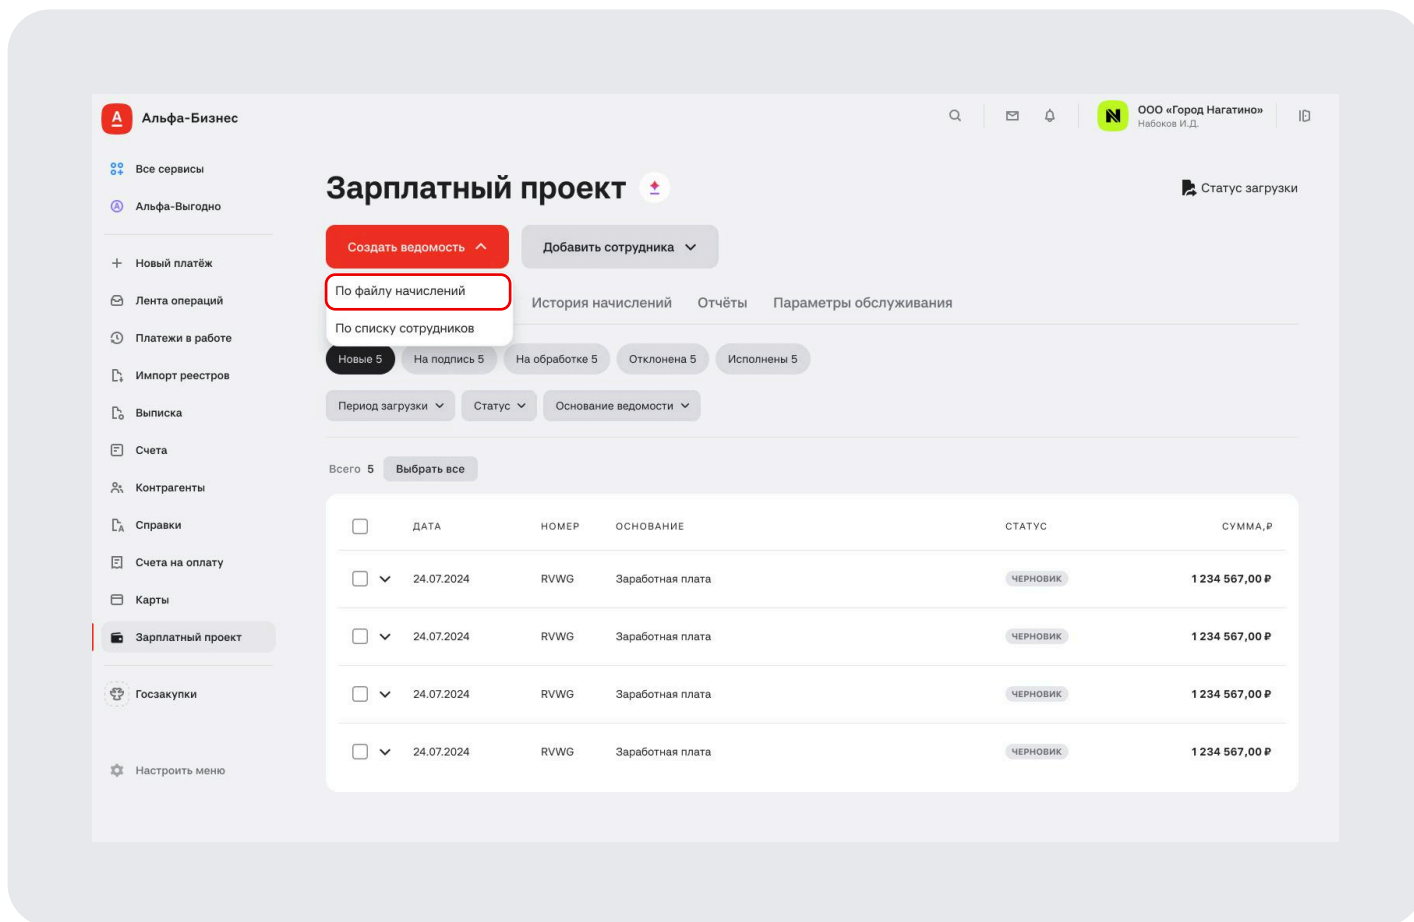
Альфа-Бизнес

ООО «Город Нагатино»
Набоков И.Д.

Все сервисы
Альфа-Выгодно

Новый платёж
Лента операций
Платежи в работе
Импорт реестров
Выписка
Счета
Контрагенты
Справки
Счета на оплату
Карты
Зарплатный проект

Госзакупки

Настроить меню

Зарплатный проект

Статус загрузки

Создать ведомость
Добавить сотрудника

По файлу начислений
По списку сотрудников

История начислений
Отчёты
Параметры обслуживания

Новые 5
На подпись 5
На обработке 5
Отклонена 5
Исполнены 5

Период загрузки
Статус
Основание ведомости

Всего 5
Выбрать все

| | ДАТА | НОМЕР | ОСНОВАНИЕ | СТАТУС | СУММА,₽ |
|---|---|---|---|---|---|
| | 24.07.2024 | RVWG | Заработная плата | ЧЕРНОВИК | 1 234 567,00 ₽ |
| | 24.07.2024 | RVWG | Заработная плата | ЧЕРНОВИК | 1 234 567,00 ₽ |
| | 24.07.2024 | RVWG | Заработная плата | ЧЕРНОВИК | 1 234 567,00 ₽ |
| | 24.07.2024 | RVWG | Заработная плата | ЧЕРНОВИК | 1 234 567,00 ₽ |